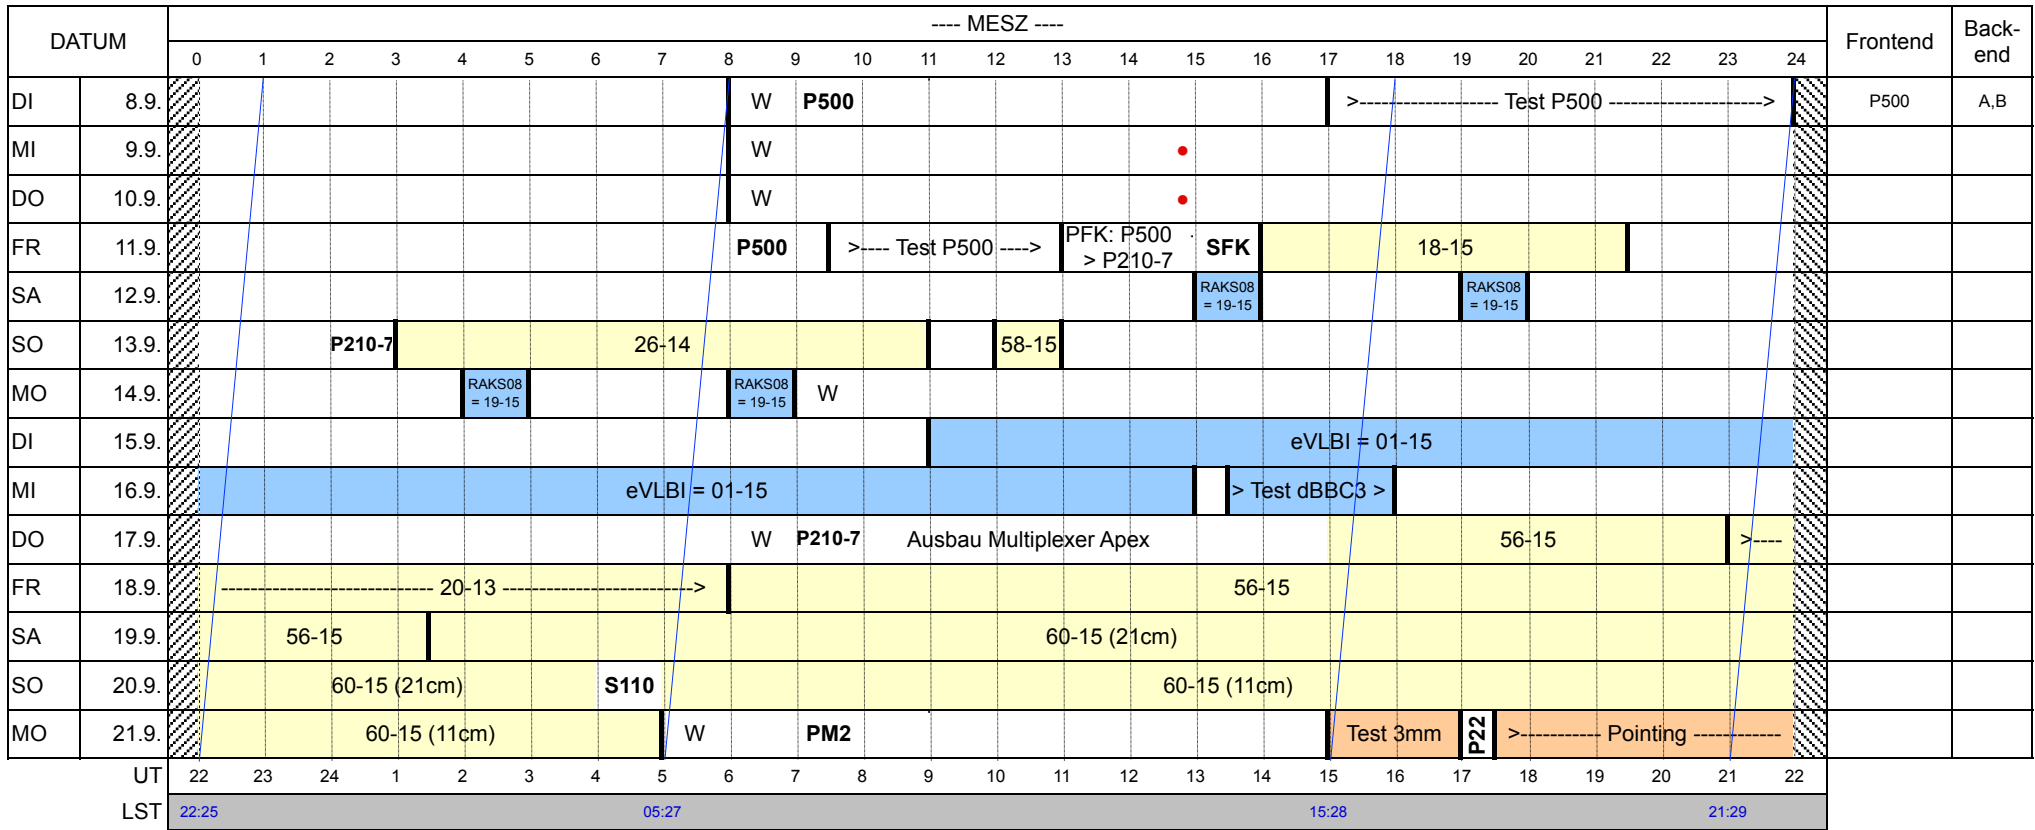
| DATUM | | ---- MESZ ---- | Frontend | Back-end |
|---|---|---|---|---|
| | | 0 1 2 3 4 5 6 7 8 9 10 11 12 13 14 15 16 17 18 19 20 21 22 23 24 | | |
| DI | 8.9. | W P500 >---------------- Test P500 -------------------> | P500 | A,B |
| MI | 9.9. | W | | |
| DO | 10.9. | W | | |
| FR | 11.9. | P500 >---- Test P500 ----> PFK: P500 > P210-7 SFK 18-15 | | |
| SA | 12.9. | RAKS08 = 19-15 RAKS08 = 19-15 | | |
| SO | 13.9. | P210-7 26-14 58-15 | | |
| MO | 14.9. | RAKS08 = 19-15 RAKS08 = 19-15 W | | |
| DI | 15.9. | eVLBI = 01-15 | | |
| MI | 16.9. | eVLBI = 01-15 > Test dBBC3 > | | |
| DO | 17.9. | W P210-7 Ausbau Multiplexer Apex 56-15 >---- | | |
| FR | 18.9. | ------------------------------ 20-13 -------------------------> 56-15 | | |
| SA | 19.9. | 56-15 60-15 (21cm) | | |
| SO | 20.9. | 60-15 (21cm) S110 60-15 (11cm) | | |
| MO | 21.9. | 60-15 (11cm) W PM2 Test 3mm P22 >---------- Pointing ------------ | | |
| | UT | 22 23 24 1 2 3 4 5 6 7 8 9 10 11 12 13 14 15 16 17 18 19 20 21 22 | | |
| | LST | 22:25 05:27 15:28 21:29 | | |